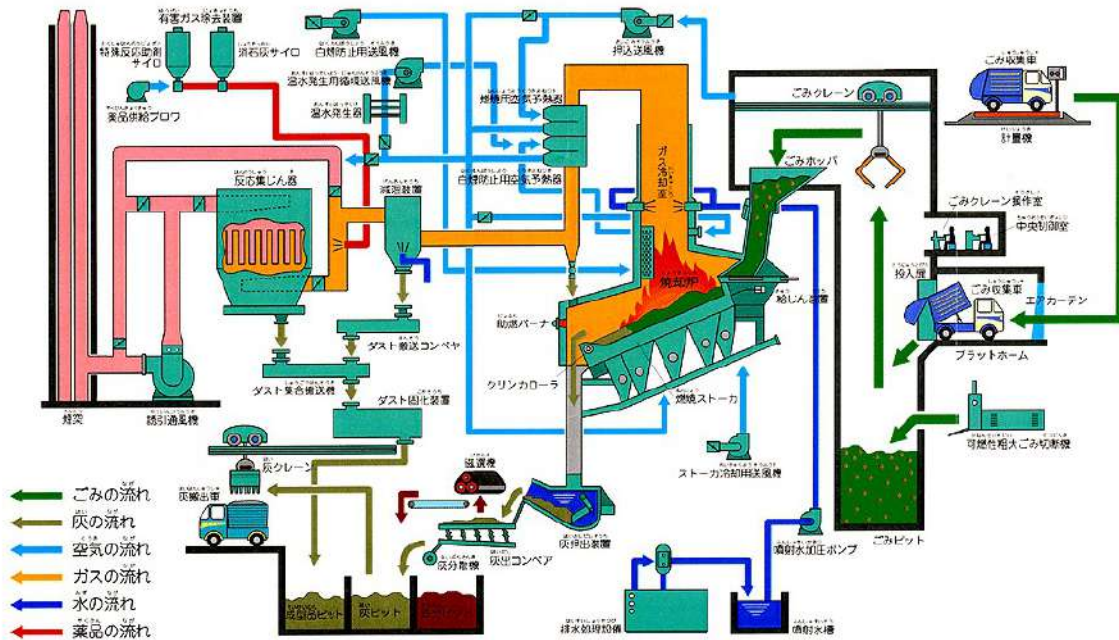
有害ガス除去装置
特殊反応助剤サイロ
消石灰サイロ
薬品供給ブロワ
白煙防止用送風機
温水発生用循環送風機
温水発生器
押込送風機
燃焼用空気予熱器
白煙防止用空気予熱器
ガス冷却室
ごみクレーン
ごみ収集車
計量機
ごみホッパ
反応集じん器
減湿装置
ごみクレーン操作室
中央制御室
投入扉
焼却炉
給じん装置
ごみ収集車
エアカーテン
助燃バーナ
プラットホーム
ダスト搬送コンベヤ
ダスト集合搬送機
クリンカクーラ
燃焼ストーカ
煙突
誘引通風機
ダスト固化装置
可燃性粗大ごみ切断機
灰クレーン
磁選機
ストーカ冷却用送風機
灰搬出車
灰押出装置
灰分離機
灰出コンベア
噴射水加圧ポンプ
ごみピット
ごみの流れ
灰の流れ
空気の流れ
ガスの流れ
水の流れ
薬品の流れ
成型品ピット
灰ピット
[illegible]
排水処理設備
噴射水槽